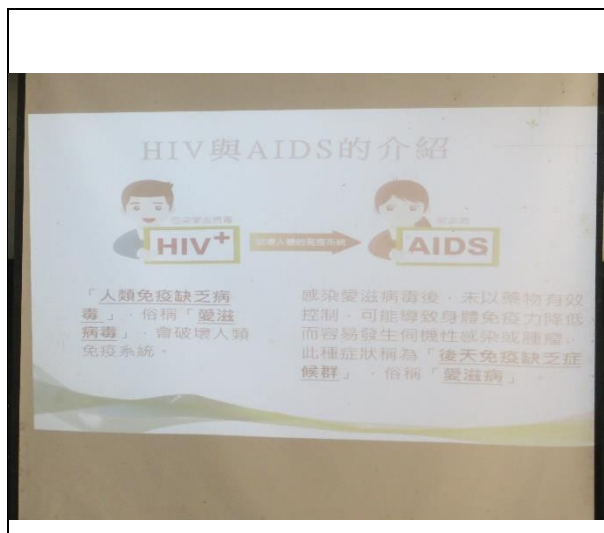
HIV與AIDS的介紹

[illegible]

HIV+

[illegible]

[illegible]

AIDS

「人類免疫缺乏病毒」，俗稱「愛滋病毒」，會破壞人類免疫系統。

感染愛滋病毒後，未以藥物有效控制，可能導致身體免疫力降低而容易發生伺機性感染或腫瘤，此種症狀稱為「後天免疫缺乏症候群」，俗稱「愛滋病」。